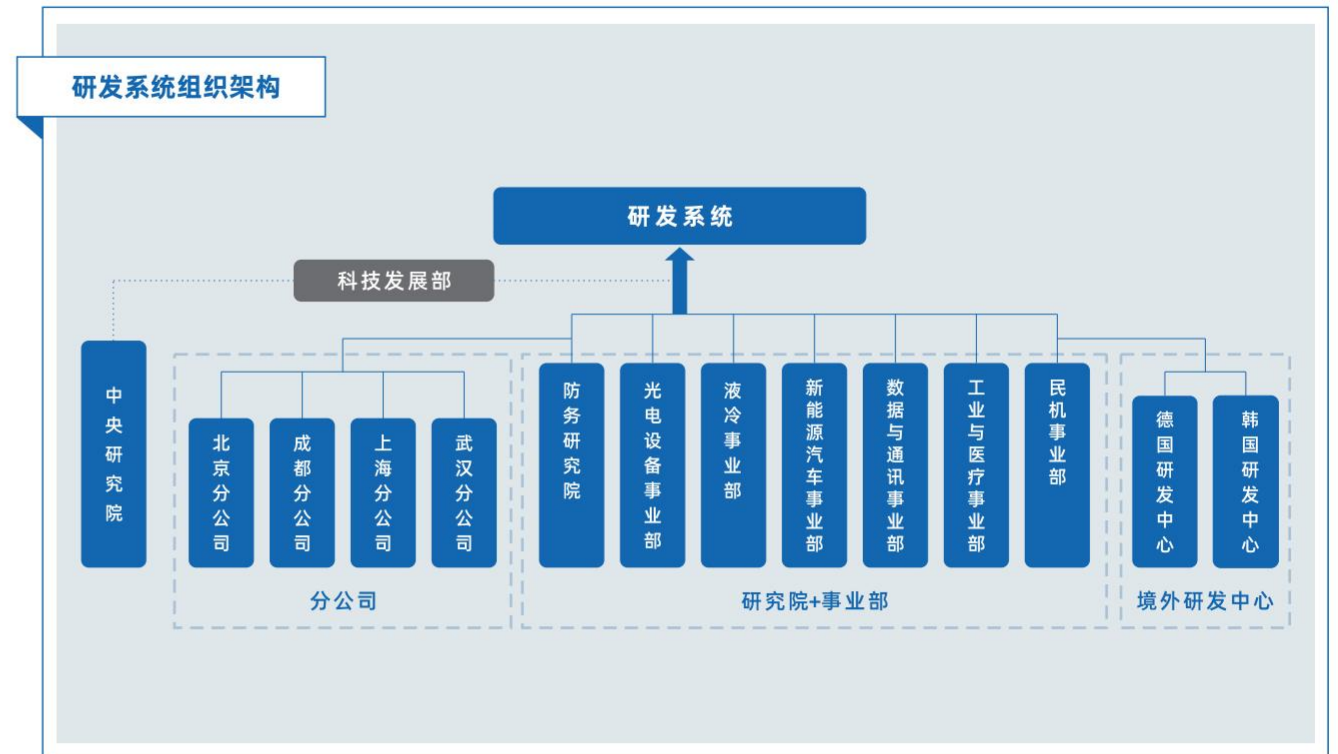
研发系统组织架构

研发系统

科技发展部

中央研究院

北京分公司

成都分公司

上海分公司

武汉分公司

分公司

防务研究院

光电设备事业部

液冷事业部

新能源汽车事业部

数据与通讯事业部

工业与医疗事业部

民机事业部

研究院+事业部

德国研发中心

韩国研发中心

境外研发中心